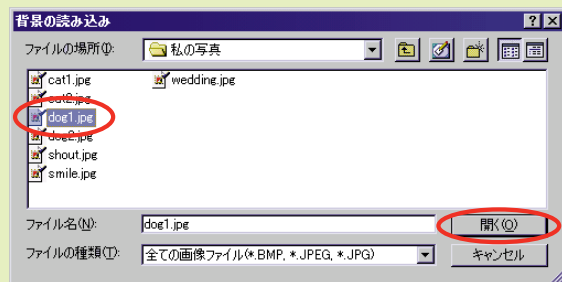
背景の読み込み
?
×
ファイルの場所(I):
私の写真
cat1.jpg
cat2.jpg
dog1.jpg
dog2.jpg
shout.jpg
smile.jpg
wedding.jpg
ファイル名(N):
dog1.jpg
開く(O)
ファイルの種類(T):
全ての画像ファイル(*.BMP, *.JPEG, *.JPG)
キャンセル